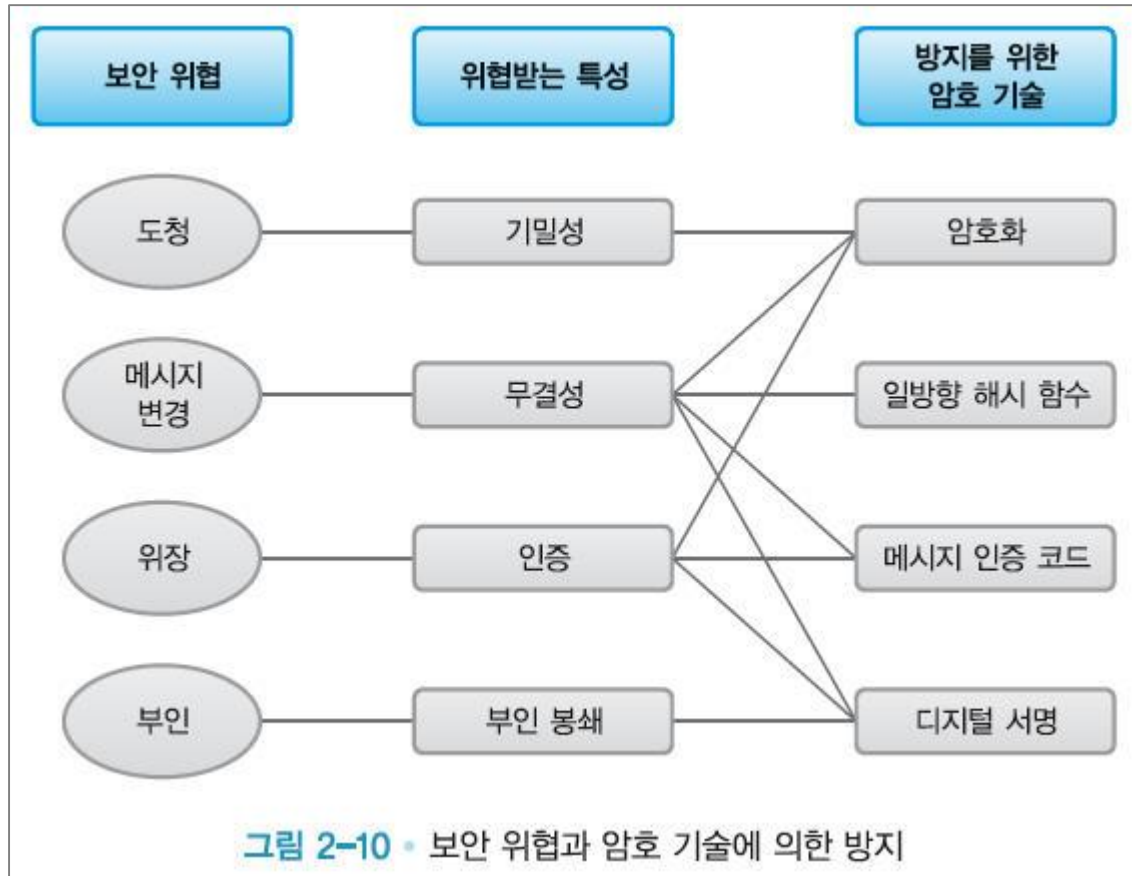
보안 위협

위협받는 특성

방지를 위한 암호 기술

도청

기밀성

암호화

메시지 변경

무결성

일방향 해시 함수

위장

인증

메시지 인증 코드

부인

부인 봉쇄

디지털 서명

그림 2-10 • 보안 위협과 암호 기술에 의한 방지